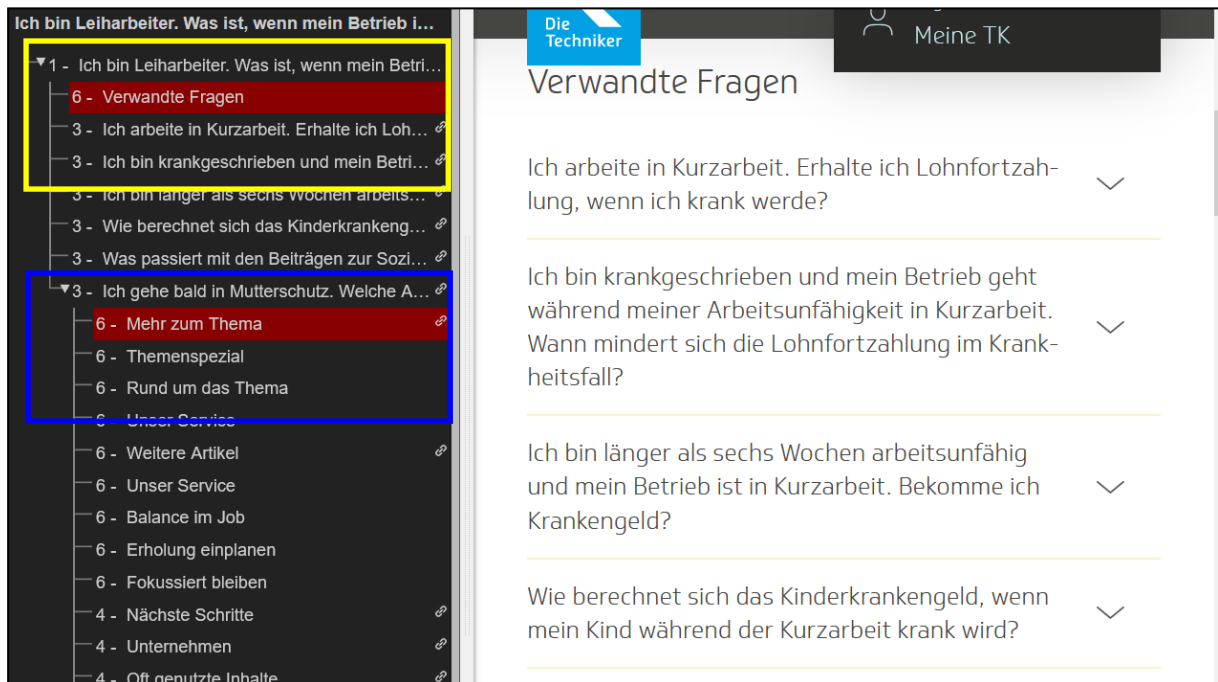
Ich bin Leiharbeiter. Was ist, wenn mein Betrieb i...

1 - Ich bin Leiharbeiter. Was ist, wenn mein Betri...
6 - Verwandte Fragen
3 - Ich arbeite in Kurzarbeit. Erhalte ich Loh...
3 - Ich bin krankgeschrieben und mein Betri...
3 - Ich bin länger als sechs Wochen arbeits...
3 - Wie berechnet sich das Kinderkrankeng...
3 - Was passiert mit den Beiträgen zur Sozi...
3 - Ich gehe bald in Mutterschutz. Welche A...
6 - Mehr zum Thema
6 - Themenspezial
6 - Rund um das Thema
6 - Unser Service
6 - Weitere Artikel
6 - Unser Service
6 - Balance im Job
6 - Erholung einplanen
6 - Fokussiert bleiben
4 - Nächste Schritte
4 - Unternehmen
4 - Oft genutzte Inhalte

Die Techniker

Meine TK

Verwandte Fragen

Ich arbeite in Kurzarbeit. Erhalte ich Lohnfortzahlung, wenn ich krank werde?

Ich bin krankgeschrieben und mein Betrieb geht während meiner Arbeitsunfähigkeit in Kurzarbeit. Wann mindert sich die Lohnfortzahlung im Krankheitsfall?

Ich bin länger als sechs Wochen arbeitsunfähig und mein Betrieb ist in Kurzarbeit. Bekomme ich Krankengeld?

Wie berechnet sich das Kinderkrankengeld, wenn mein Kind während der Kurzarbeit krank wird?